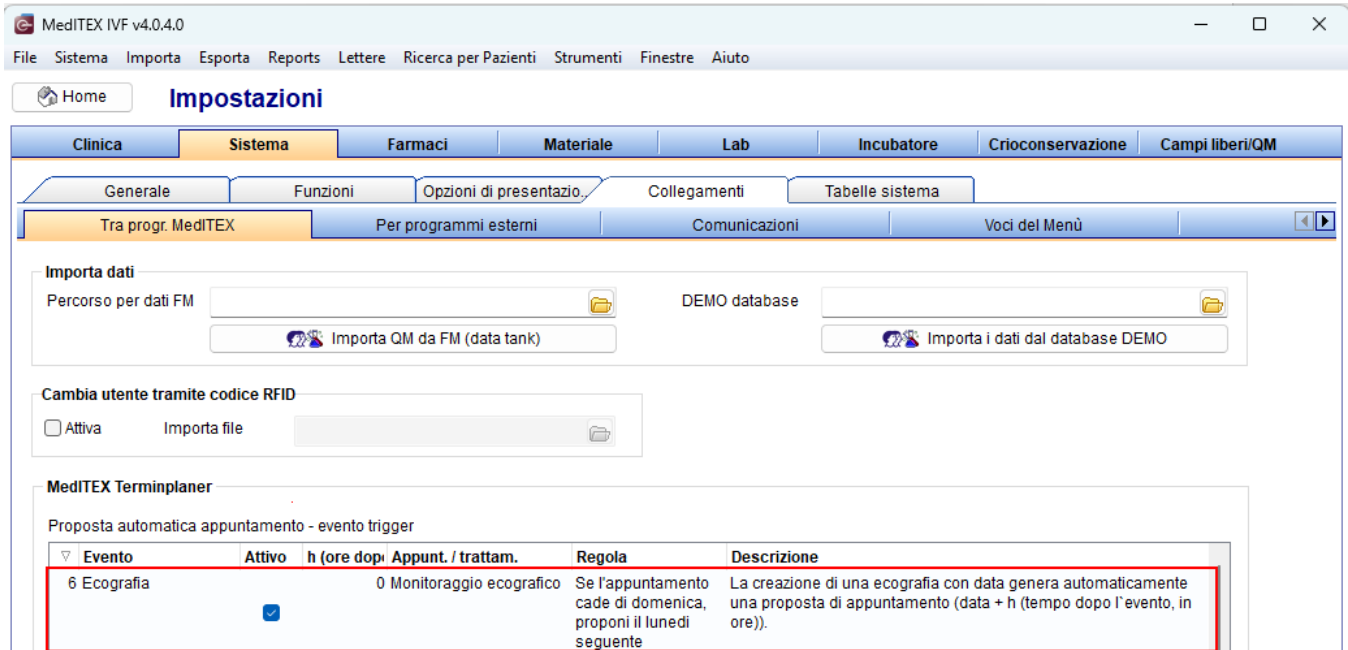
MedITEX IVF v4.0.4.0

File Sistema Importa Esporta Reports Lettere Ricerca per Pazienti Strumenti Finestre Aiuto

Home

Impostazioni

Clinica | Sistema | Farmaci | Materiale | Lab | Incubatore | Crioconservazione | Campi liberi/QM

Generale | Funzioni | Opzioni di presentazio. | Collegamenti | Tabelle sistema

Tra progr. MedITEX | Per programmi esterni | Comunicazioni | Voci del Menù

Importa dati

Percorso per dati FM

DEMO database

Importa QM da FM (data tank)

Importa i dati dal database DEMO

Cambia utente tramite codice RFID

Attiva

Importa file

MedITEX Terminplaner

Proposta automatica appuntamento - evento trigger

| Evento | Attivo | h (ore dop | Appunt. / trattam. | Regola | Descrizione |
|---|---|---|---|---|---|
| 6 Ecografia | ☑ | 0 | Monitoraggio ecografico | Se l'appuntamento cade di domenica, proponi il lunedì seguente | La creazione di una ecografia con data genera automaticamente una proposta di appuntamento (data + h (tempo dopo l`evento, in ore)). |